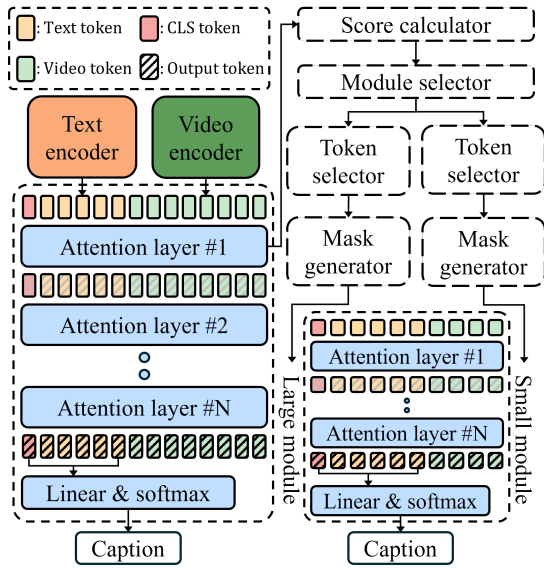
: Text token
: CLS token
: Video token
: Output token

Text encoder
Video encoder

Attention layer #1
Attention layer #2
Attention layer #N
Linear & softmax
Caption

Score calculator
Module selector
Token selector
Token selector
Mask generator
Mask generator

Large module
Small module

Attention layer #1
Attention layer #N
Linear & softmax
Caption